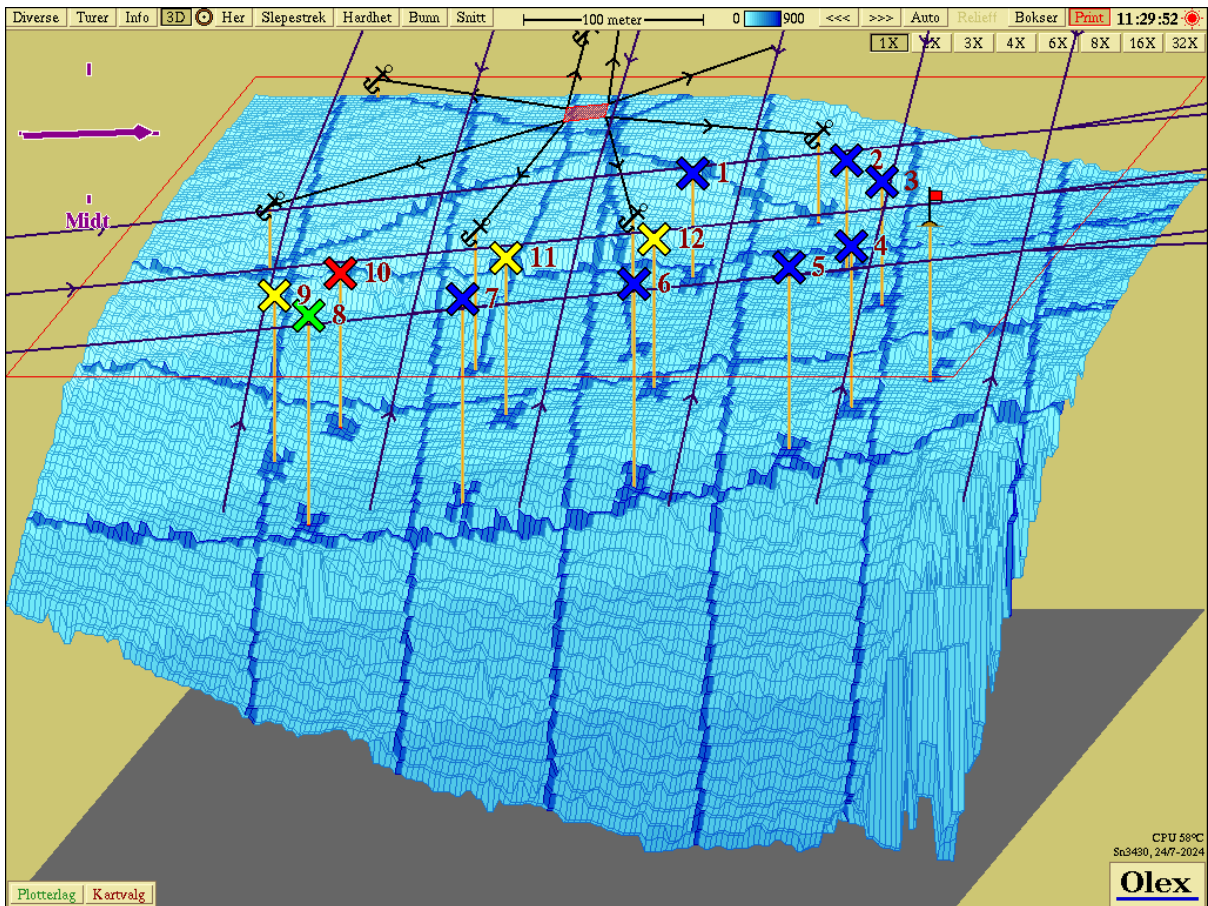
Diverse Turer Info 3D Her Slepestrek Hardhet Bunn Snitt 100 meter 0 900 <<< >>> Auto Relieff Bokser Print 11:29:52

1X 2X 3X 4X 6X 8X 16X 32X

Midt

1
2
3
4
5
6
7
8
9
10
11
12

CPU 58°C
Sn3430, 24/7-2024

Plotterlag Kartvalg

Olex